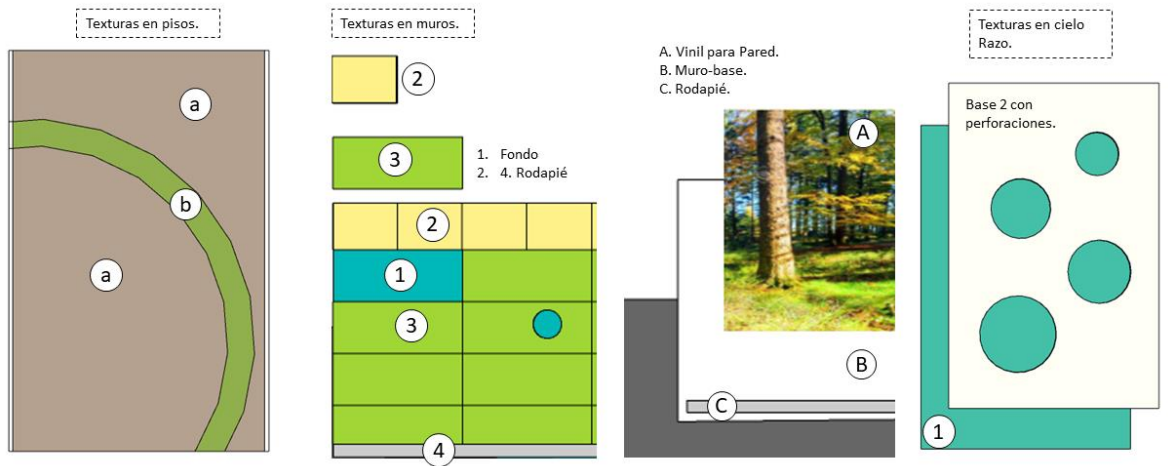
Texturas en pisos.

a

b

a

Texturas en muros.

2

3

1. Fondo
2. 4. Rodapié

2

1

3

4

A. Vinil para Pared.
B. Muro-base.
C. Rodapié.

A

B

C

Texturas en cielo Razo.

Base 2 con perforaciones.

1